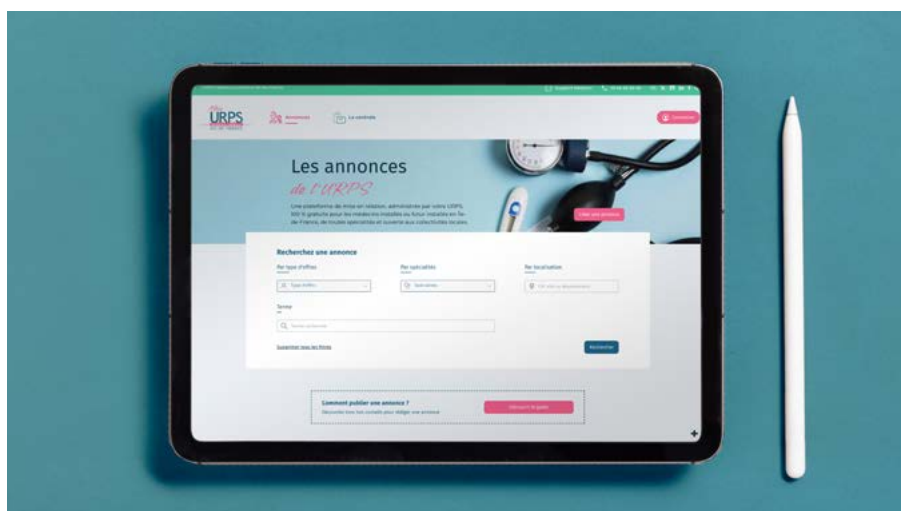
URPS

Annonces

La centrale

Connexion

Les annonces

de l'URPS

Une plateforme de mise en relation, administrée par votre URPS, 100 % gratuite pour les médecins installés ou futur installés en Île-de-France, de toutes spécialités et ouverte aux collectivités locales.

Créer une annonce

Recherchez une annonce

Par type d'offres

Par spécialités

Par localisation

Type d'offre

Spécialités

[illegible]

Terme

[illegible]

Supprimer tous les filtres

Rechercher

Comment publier une annonce ?

Découvrez tous nos conseils pour rédiger une annonce

Découvrir le guide